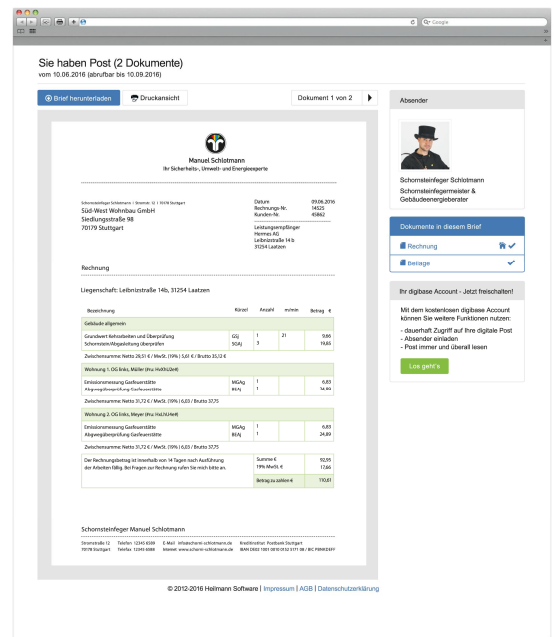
Q+ Google

Sie haben Post (2 Dokumente)
vom 10.06.2016 (abrufbar bis 10.09.2016)

Brief herunterladen | Druckansicht | Dokument 1 von 2

Manuel Schlotmann
Ihr Sicherheits-, Umwelt- und Energieexperte

Schornsteinfeger Schlotmann / Stromstr. 12 / 70178 Stuttgart
Süd-West Wohnbau GmbH
Siedlungsstraße 98
70179 Stuttgart

| Datum | 09.06.2016 |
|---|---|
| Rechnungs-Nr. | 14525 |
| Kunden-Nr. | 45862 |

Leistungsempfänger
Hermes AG
Leibnizstraße 14 b
31254 Laatzen

Rechnung

Liegenschaft: Leibnizstraße 14b, 31254 Laatzen

| Bezeichnung | Kürzel | Anzahl | m/min | Betrag € |
|---|---|---|---|---|
| Gebäude allgemein | | | | |
| Grundwert Kehrarbeiten und Überprüfung Schornstein/Abgasleitung überprüfen | GGj SOAj | 1 3 | 21 | 9,86 19,65 |
| Zwischensumme: Netto 28,51 € / MwSt. (19%) 5,61 € / Brutto 35,12 € | | | | |
| Wohnung 1. OG links, Müller (Hzu: Hzi0h/Ze4) | | | | |
| Emissionsmessung Gasfeuerstätte Abgasweglüberprüfung Gasfeuerstätte | MGAg BEAj | 1 1 | | 6,83 14,90 |
| Zwischensumme: Netto 31,72 € / MwSt. (19%) 6,03 / Brutto 37,75 | | | | |
| Wohnung 2. OG links, Meyer (Hzu: Hxi2h/Hx4) | | | | |
| Emissionsmessung Gasfeuerstätte Abgasweglüberprüfung Gasfeuerstätte | MGAg BEAj | 1 1 | | 6,83 24,89 |
| Zwischensumme: Netto 31,72 € / MwSt. (19%) 6,03 / Brutto 37,75 | | | | |
| Der Rechnungsbetrag ist innerhalb von 14 Tagen nach Ausführung der Arbeiten fällig. Bei Fragen zur Rechnung rufen Sie mich bitte an. | Summe € 19% MwSt. € | | | 92,95 17,66 |
| | Betrag zu zahlen € | | | 110,61 |

Schornsteinfeger Manuel Schlotmann
Stromstraße 12 70178 Stuttgart | Telefon 12345 6589 Telefax 12345 6888 | E-Mail info@schorni-schlotmann.de Internet www.schorni-schlotmann.de | Kreditinstitut: Postbank Stuttgart IBAN DE02 1001 0010 0153 3171 08 / BIC PBNKDEFF

Absender

Schornsteinfeger Schlotmann
Schornsteinfegermeister & Gebäudeenergieberater

Dokumente in diesem Brief
Rechnung
Beilage

Ihr digibase Account - Jetzt freischalten!
Mit dem kostenlosen digibase Account können Sie weitere Funktionen nutzen:
- dauerhaft Zugriff auf Ihre digitale Post
- Absender einladen
- Post immer und überall lesen
Los geht's

© 2012-2016 Heilmann Software | Impressum | AGB | Datenschutzerklärung